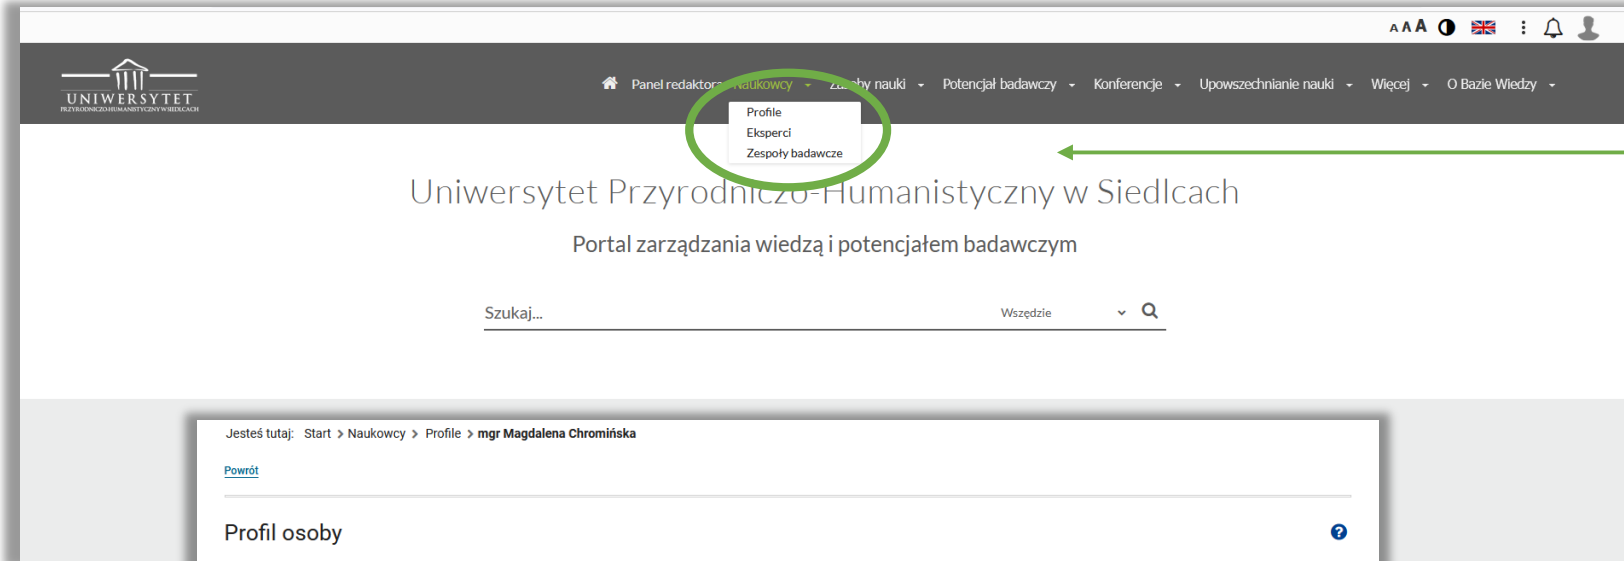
A A A

UNIWERSYTET
PRZYRODNICZO-HUMANISTYCZNY W SIEDLCACH

Panel redaktora Naukowcy Zasoby nauki Potencjał badawczy Konferencje Upowszechnianie nauki Więcej O Bazie Wiedzy

Profile
Eksperci
Zespoły badawcze

Uniwersytet Przyrodniczo-Humanistyczny w Siedlcach

Portal zarządzania wiedzą i potencjałem badawczym

Szukaj...
Wszędzie

Jesteś tutaj: Start > Naukowcy > Profile > mgr Magdalena Chromińska

Powrót

Profil osoby